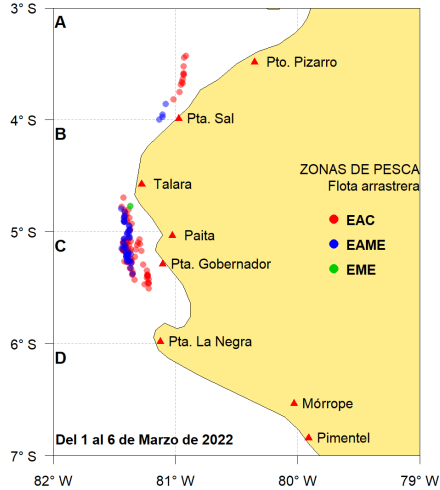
3° S
4° S
5° S
6° S
7° S

A
B
C
D

Pto. Pizarro
Pta. Sal
Talara
Paita
Pta. Gobernador
Pta. La Negra
Mórrope
Pimentel

ZONAS DE PESCA
Flota arrastrera
EAC
EAME
EME

Del 1 al 6 de Marzo de 2022

82° W
81° W
80° W
79° W